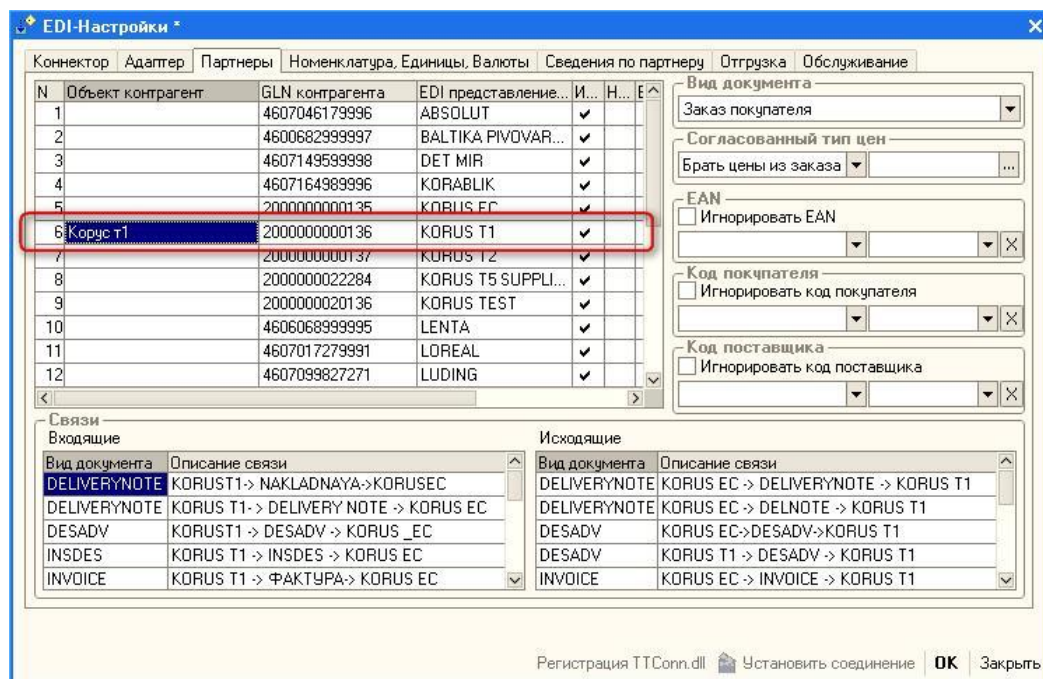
EDI-Настройки *

Коннектор | Адаптер | Партнеры | Номенклатура, Единицы, Валюты | Сведения по партнеру | Отгрузка | Обслуживание

| N | Объект контрагент | GLN контрагента | EDI представление... | И... | Н... | E |
|---|---|---|---|---|---|---|
| 1 | | 4607046179996 | ABSOLUT | ✔ | | |
| 2 | | 4600682999997 | BALTIKA PIVOVAR... | ✔ | | |
| 3 | | 4607149599998 | DET MIR | ✔ | | |
| 4 | | 4607164989996 | KORABLIK | ✔ | | |
| 5 | | 2000000000135 | KORUS EC | ✔ | | |
| 6 | Корус т1 | 2000000000136 | KORUS T1 | ✔ | | |
| 7 | | 2000000000137 | KORUS T2 | ✔ | | |
| 8 | | 2000000022284 | KORUS T5 SUPPLI... | ✔ | | |
| 9 | | 2000000020136 | KORUS TEST | ✔ | | |
| 10 | | 4606068999995 | LENTA | ✔ | | |
| 11 | | 4607017279991 | LOREAL | ✔ | | |
| 12 | | 4607099827271 | LUDING | ✔ | | |

Вид документа
Заказ покупателя

Согласованный тип цен
Брать цены из заказа

EAN
Игнорировать EAN

Код покупателя
Игнорировать код покупателя

Код поставщика
Игнорировать код поставщика

Связи
Входящие

| Вид документа | Описание связи |
|---|---|
| DELIVERYNOTE | KORUST1-> NAKLADNAYA->KORUSEC |
| DELIVERYNOTE | KORUS T1-> DELIVERY NOTE -> KORUS EC |
| DESADV | KORUST1 -> DESADV -> KORUS _EC |
| INSDES | KORUS T1 -> INSDES -> KORUS EC |
| INVOICE | KORUS T1 -> ФАКТУРА-> KORUS EC |

Исходящие

| Вид документа | Описание связи |
|---|---|
| DELIVERYNOTE | KORUS EC -> DELIVERYNOTE -> KORUS T1 |
| DELIVERYNOTE | KORUS EC -> DELNOTE -> KORUS T1 |
| DESADV | KORUS EC->DESADV->KORUS T1 |
| DESADV | KORUS T1 -> DESADV -> KORUS T1 |
| INVOICE | KORUS EC -> INVOICE -> KORUS T1 |

Регистрация TTConn.dll | Установить соединение | OK | Закрыть